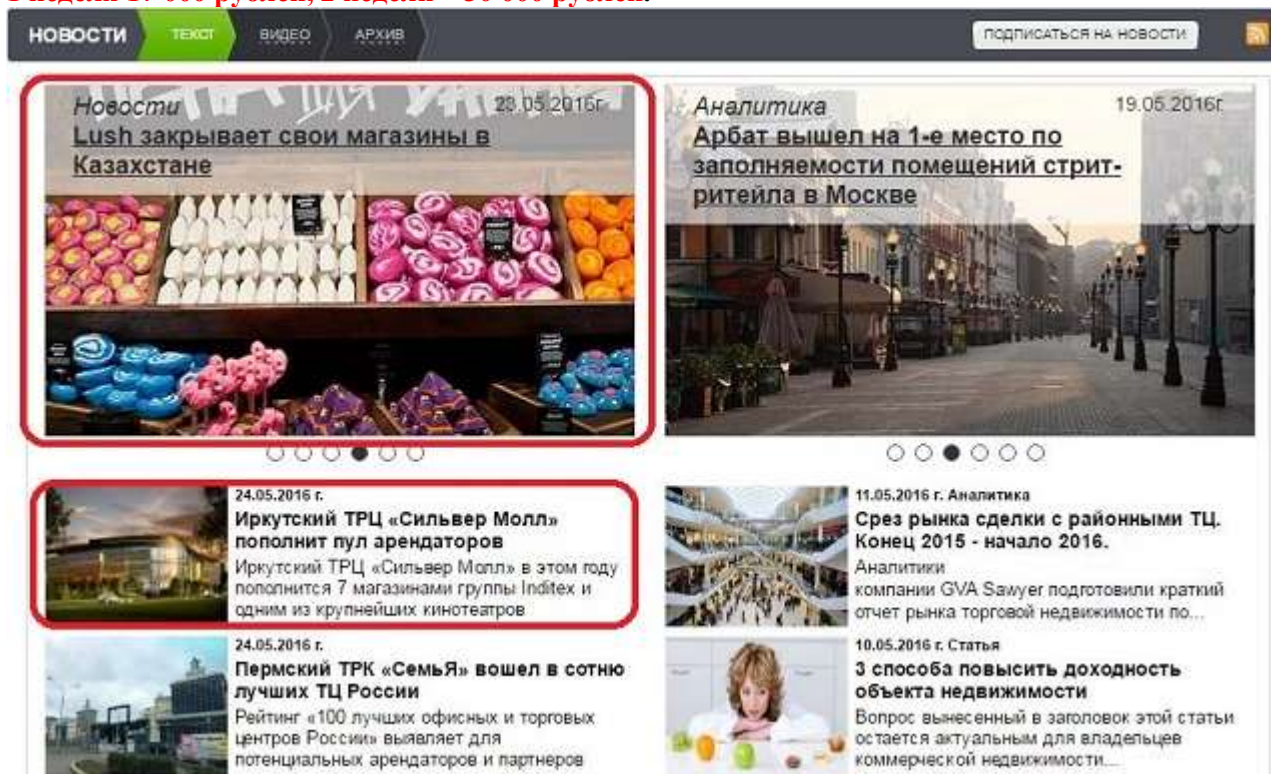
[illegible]

НОВОСТИ ТЕКСТ ВИДЕО АРХИВ ПОДПИСАТЬСЯ НА НОВОСТИ

Новости 23.05.2016г.
Lush закрывает свои магазины в Казахстане

Аналитика 19.05.2016г.
Арбат вышел на 1-е место по заполняемости помещений стрит-ритейла в Москве

24.05.2016 г.
Иркутский ТРЦ «Сильвер Молл» пополнит пул арендаторов
Иркутский ТРЦ «Сильвер Молл» в этом году пополнится 7 магазинами группы Inditex и одним из крупнейших кинотеатров

11.05.2016 г. Аналитика
Срез рынка сделки с районными ТЦ. Конец 2015 - начало 2016.
Аналитики компании GVA Sawyer подготовили краткий отчет рынка торговой недвижимости по...

24.05.2016 г.
Пермский ТРК «СемьЯ» вошел в сотню лучших ТЦ России
Рейтинг «100 лучших офисных и торговых центров России» выявляет для потенциальных арендаторов и партнеров

10.05.2016 г. Статья
3 способа повысить доходность объекта недвижимости
Вопрос вынесенный в заголовок этой статьи остается актуальным для владельцев коммерческой недвижимости...